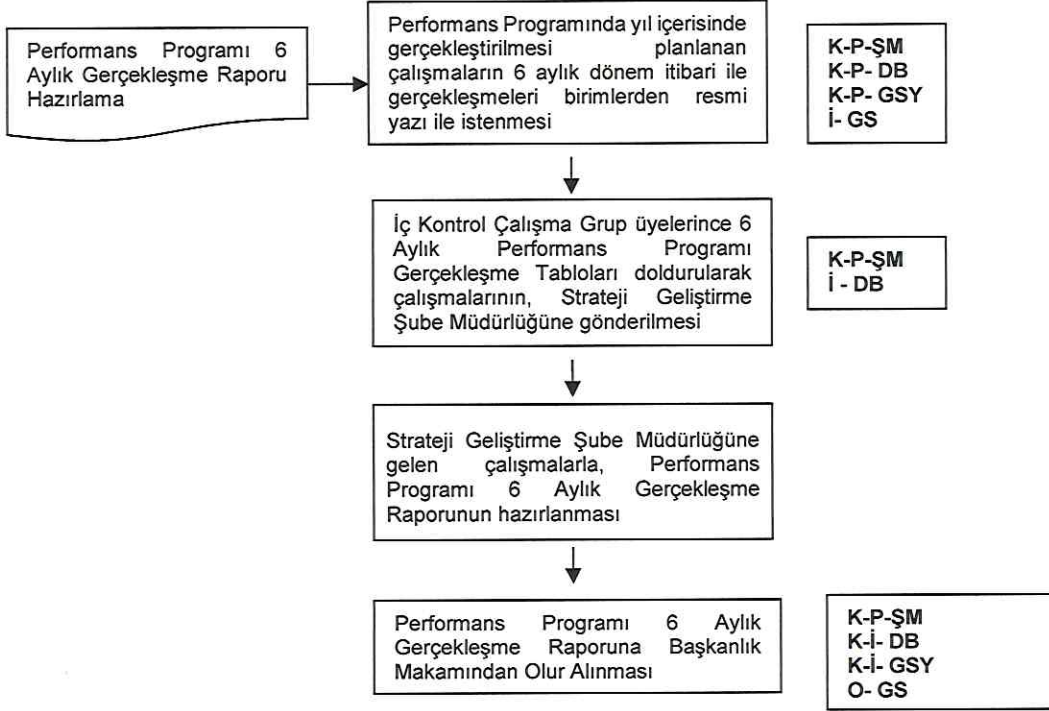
Performans Programı 6 Aylık Gerçekleşme Raporu Hazırlama

Performans Programında yıl içerisinde gerçekleştirilmesi planlanan çalışmaların 6 aylık dönem itibari ile gerçekleşmeleri birimlerden resmi yazı ile istenmesi

K-P-ŞM
K-P- DB
K-P- GSY
İ- GS

İç Kontrol Çalışma Grup üyelerince 6 Aylık Performans Programı Gerçekleşme Tabloları doldurularak çalışmalarının, Strateji Geliştirme Şube Müdürlüğüne gönderilmesi

K-P-ŞM
İ - DB

Strateji Geliştirme Şube Müdürlüğüne gelen çalışmalarla, Performans Programı 6 Aylık Gerçekleşme Raporunun hazırlanması

Performans Programı 6 Aylık Gerçekleşme Raporuna Başkanlık Makamından Olur Alınması

K-P-ŞM
K-İ- DB
K-İ- GSY
O- GS